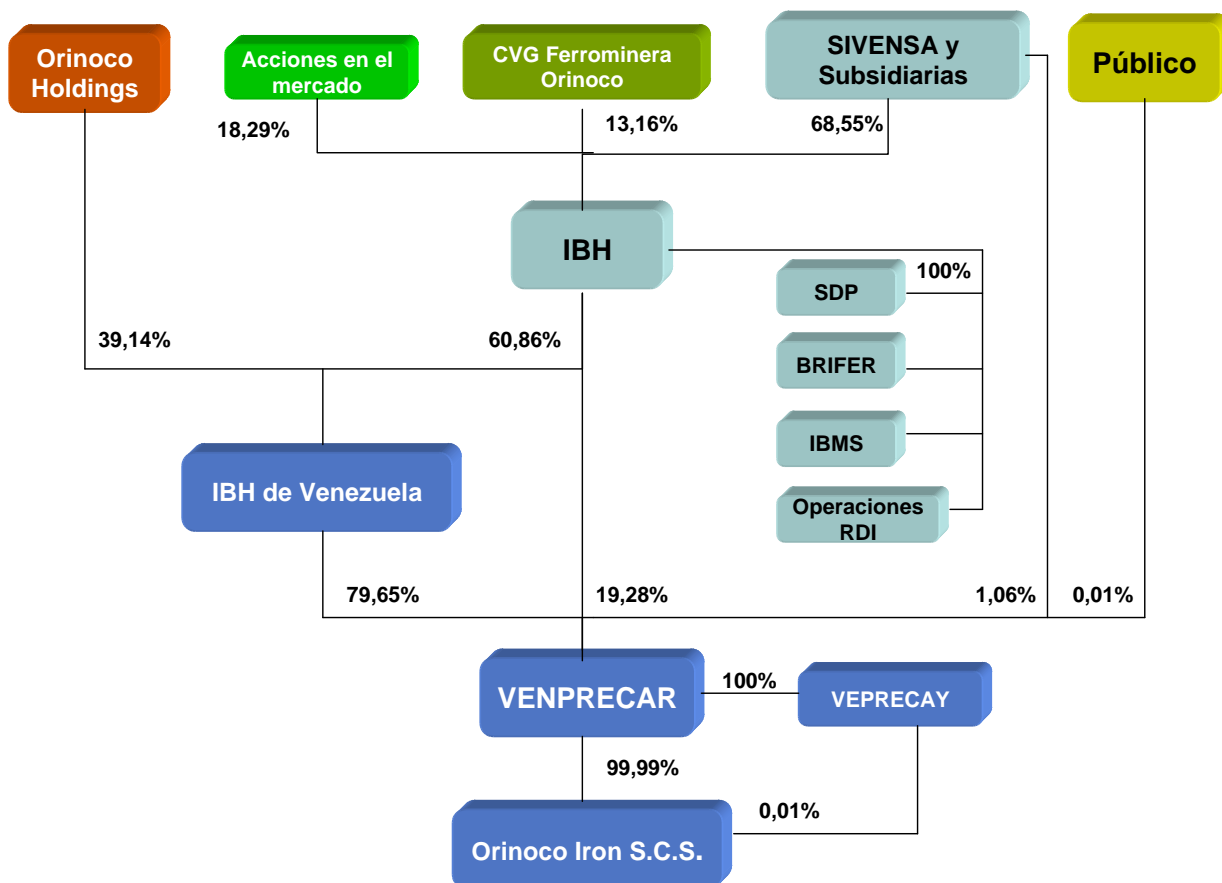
Orinoco Holdings

Acciones en el mercado

CVG Ferrominera Orinoco

SIVENSA y Subsidiarias

Público

18,29%

13,16%

68,55%

IBH

100%

SDP

BRIFER

IBMS

Operaciones RDI

39,14%

60,86%

IBH de Venezuela

79,65%

19,28%

1,06%

0,01%

VENPRECAR

100%

VEPRECAY

99,99%

0,01%

Orinoco Iron S.C.S.